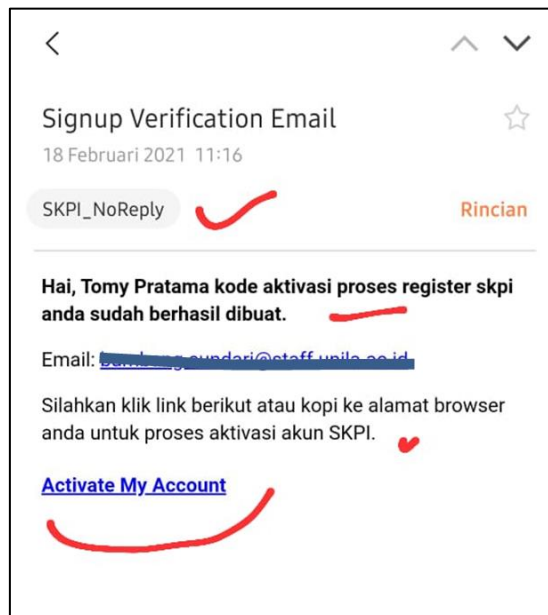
Signup Verification Email
18 Februari 2021 11:16

SKPI_NoReply

Rincian

Hai, Tomy Pratama kode aktivasi proses register skpi anda sudah berhasil dibuat.

Email: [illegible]

Silahkan klik link berikut atau kopi ke alamat browser anda untuk proses aktivasi akun SKPI.

Activate My Account